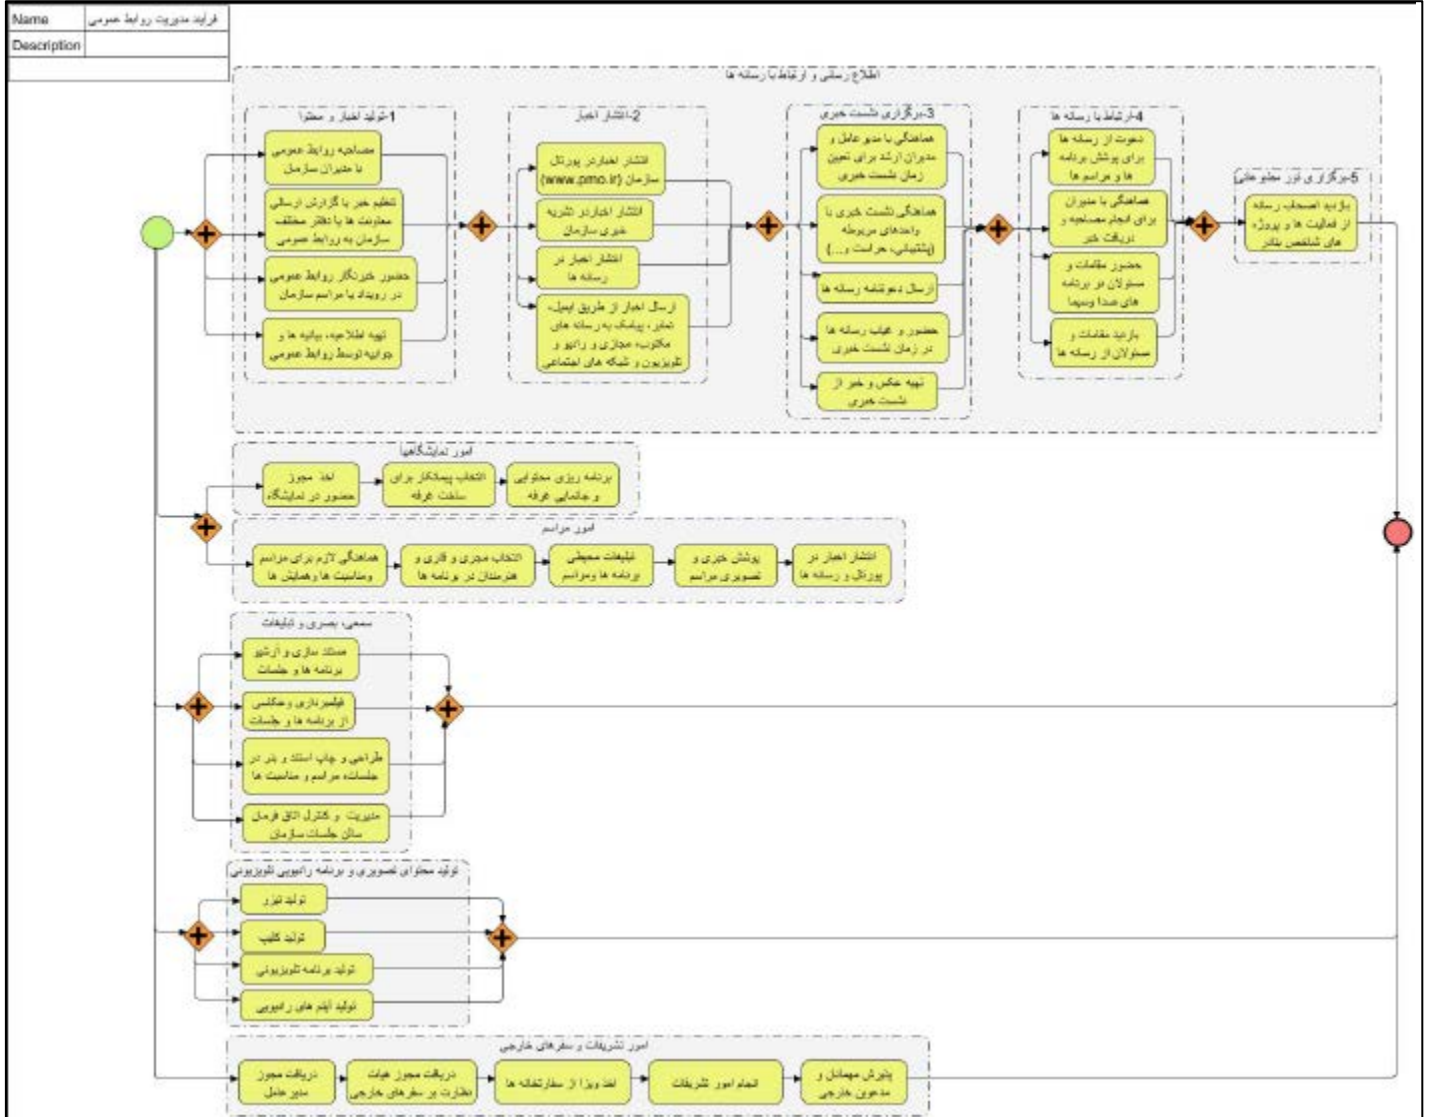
| Name | فرایند مدیریت روابط عمومی |
|---|---|
| Description | |

اطلاع رسانی و ارتباط با رسانه ها

1-تولید اخبار و محتوا

مصاحبه روابط عمومی با مدیران سازمان

تنظیم خبر یا گزارش ارسالی معاونت ها یا دفاتر مختلف سازمان به روابط عمومی

حضور خبرنگار روابط عمومی در رویداد یا مراسم سازمان

تهیه اطلاعیه، بیانیه ها و جوابیه توسط روابط عمومی

2-انتشار اخبار

انتشار اخبار در پورتال سازمان (www.pmo.ir)

انتشار اخبار در نشریه خبری سازمان

انتشار اخبار در رسانه ها

ارسال اخبار از طریق ایمیل، نمابر، پیامک به رسانه های مکتوب، مجازی و رادیو و تلویزیون و شبکه های اجتماعی

3-برگزاری نشست خبری

هماهنگی با مدیرعامل و مدیران ارشد برای تعیین زمان نشست خبری

هماهنگی نشست خبری با واحدهای مربوطه (پشتیبانی، حراست و...)

ارسال دعوتنامه رسانه ها

حضور و غیاب رسانه ها در زمان نشست خبری

تهیه عکس و خبر از نشست خبری

4-ارتباط با رسانه ها

دعوت از رسانه ها برای پوشش برنامه ها و مراسم ها

هماهنگی با مدیران برای انجام مصاحبه و دریافت خبر

حضور مقامات و مسئولان در برنامه های صدا وسیما

بازدید مقامات و مسئولان از رسانه ها

5-برگزاری تور مطبوعاتی

بازدید اصحاب رسانه از فعالیت ها و پروژه های شاخص بنادر

امور نمایشگاهها

اخذ مجوز حضور در نمایشگاه

انتخاب پیمانکار برای ساخت غرفه

برنامه ریزی محتوایی و جانمایی غرفه

امور مراسم

هماهنگی لازم برای مراسم ومناسبت ها وهمایش ها

انتخاب مجری و قاری و هنرمندان در برنامه ها

تبلیغات محیطی برنامه ها ومراسم

پوشش خبری و تصویری مراسم

انتشار اخبار در پورتال و رسانه ها

سمعی، بصری و تبلیغات

مستند سازی و آرشیو برنامه ها و جلسات

فیلمبرداری وعکاسی از برنامه ها و جلسات

طراحی و چاپ استند و بنر در جلسات مراسم و مناسبت ها

مدیریت و کنترل اتاق فرمان سالن جلسات سازمان

تولید محتوای تصویری و برنامه رادیویی تلویزیونی

تولید تیزر

تولید کلیپ

تولید برنامه تلویزیونی

تولید آیتم های رادیویی

امور تشریفات و سفرهای خارجی

دریافت مجوز مدیر عامل

دریافت مجوز هیات نظارت بر سفرهای خارجی

اخذ ویزا از سفارتخانه ها

انجام امور تشریفات

پذیرش مهمانان و مدعوین خارجی